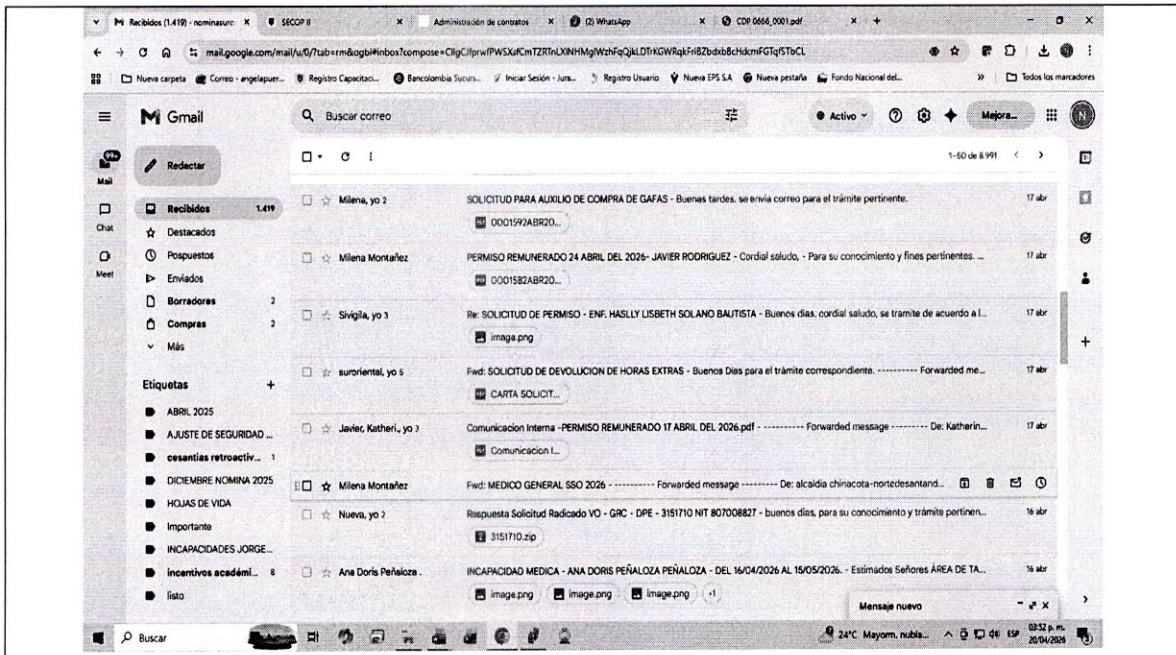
Recibidos (1.419) - nominasuro | SECOP II | Administración de contratos | (2) WhatsApp | CDP 0666_0001.pdf

mail.google.com/mail/u/0/?tab=rm&ogbl#inbox?compose=CllgC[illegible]

Nueva carpeta | Correo - angelapuer... | Registro Capacitaci... | Bancolombia Sucurs... | Iniciar Sesión - Jura... | Registro Usuario | Nueva EPS S.A | Nueva pestaña | Fondo Nacional del... | Todos los marcadores

Gmail

Buscar correo

Activo | Mejora...

Mail | Chat | Meet

Redactar

Recibidos 1.419
Destacados
Pospuestos
Enviados
Borradores 2
Compras 2
Más

Etiquetas +
ABRIL 2025
AJUSTE DE SEGURIDAD ...
cesantias retroactiv... 1
DICIEMBRE NOMINA 2025
HOJAS DE VIDA
Importante
INCAPACIDADES JORGE...
incentivos académi... 8
listo

1-50 de 8.991

Milena, yo 2 | SOLICITUD PARA AUXILIO DE COMPRA DE GAFAS - Buenas tardes. se envia correo para el trámite pertinente. | 17 abr
0001592ABR20...

Milena Montañez | PERMISO REMUNERADO 24 ABRIL DEL 2026- JAVIER RODRIGUEZ - Cordial saludo, - Para su conocimiento y fines pertinentes. ... | 17 abr
0001582ABR20...

Sivigila, yo 3 | Re: SOLICITUD DE PERMISO - ENF. HASLLY LISBETH SOLANO BAUTISTA - Buenos dias. cordial saludo, se tramite de acuerdo a l... | 17 abr
image.png

suroriental, yo 5 | Fwd: SOLICITUD DE DEVOLUCION DE HORAS EXTRAS - Buenos Dias para el trámite correspondiente. ---------- Forwarded me... | 17 abr
CARTA SOLICIT...

Javier, Katheri., yo 3 | Comunicacion Interna -PERMISO REMUNERADO 17 ABRIL DEL 2026.pdf - ---------- Forwarded message --------- De: Katherin... | 17 abr
Comunicacion I...

Milena Montañez | Fwd: MEDICO GENERAL SSO 2026 - ---------- Forwarded message --------- De: alcaldia chinacota-nortedesantand...

Nueva, yo 2 | Respuesta Solicitud Radicado VO - GRC - DPE - 3151710 NIT 807008827 - buenos dias, para su conocimiento y trámite pertinen... | 16 abr
3151710.zip

Ana Doris Peñaloza . | INCAPACIDAD MEDICA - ANA DORIS PEÑALOZA PEÑALOZA - DEL 16/04/2026 AL 15/05/2026. - Estimados Señores ÁREA DE TA... | 16 abr
image.png | image.png | image.png | +1

Mensaje nuevo

Buscar

24°C Mayorm. nubla... ESP 03:52 p. m. 20/04/2026